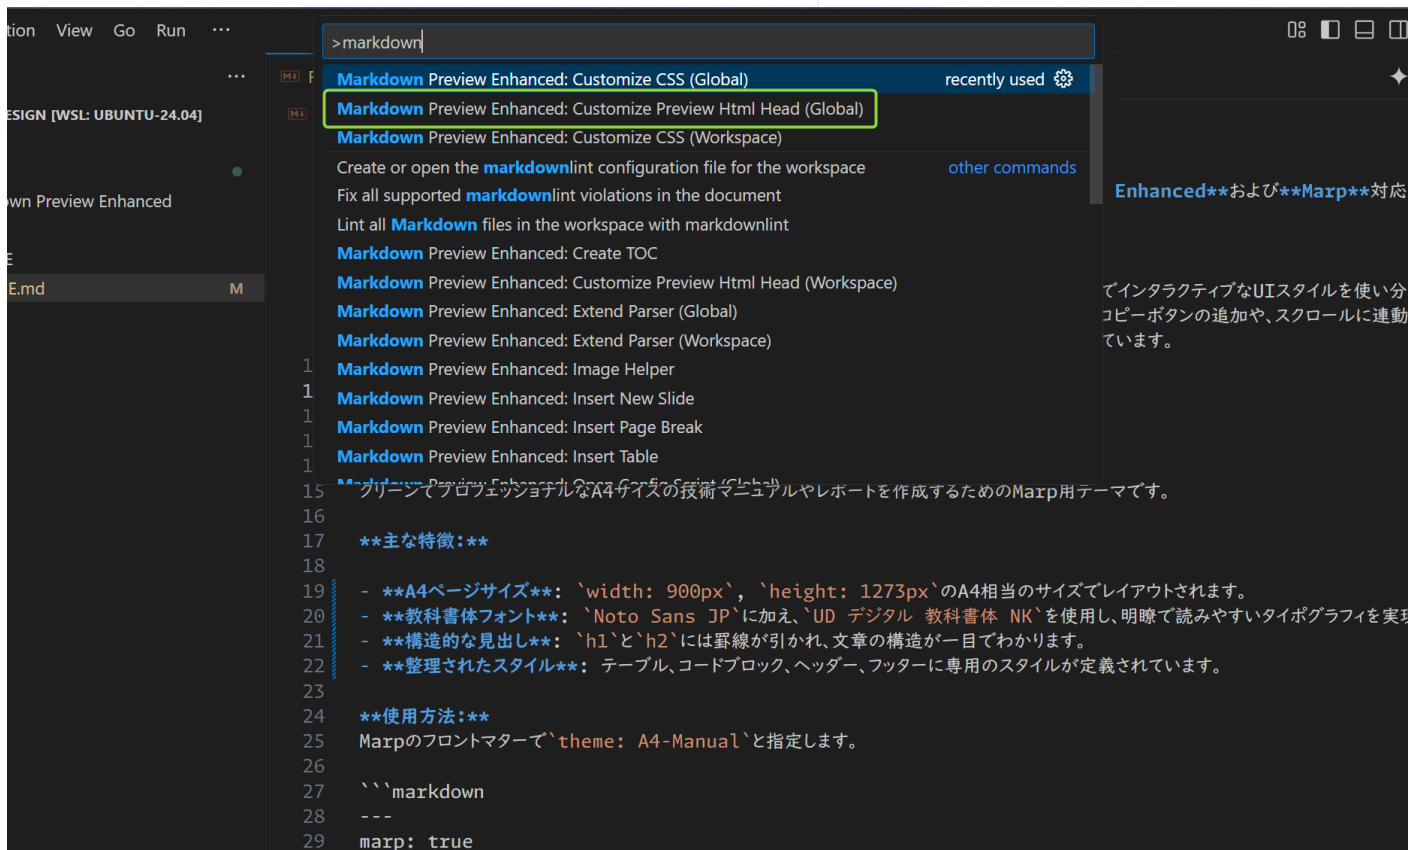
tion View Go Run ···

···

ESIGN [WSL: UBUNTU-24.04]

wn Preview Enhanced

E

E.md M

>markdown

Markdown Preview Enhanced: Customize CSS (Global) recently used

Markdown Preview Enhanced: Customize Preview Html Head (Global)

Markdown Preview Enhanced: Customize CSS (Workspace)

Create or open the markdownlint configuration file for the workspace other commands

Fix all supported markdownlint violations in the document

Lint all Markdown files in the workspace with markdownlint

Markdown Preview Enhanced: Create TOC

Markdown Preview Enhanced: Customize Preview Html Head (Workspace)

Markdown Preview Enhanced: Extend Parser (Global)

Markdown Preview Enhanced: Extend Parser (Workspace)

Markdown Preview Enhanced: Image Helper

Markdown Preview Enhanced: Insert New Slide

Markdown Preview Enhanced: Insert Page Break

Markdown Preview Enhanced: Insert Table

Enhanced**および**Marp**対応

でインタラクティブなUIスタイルを使い分

コピーボタンの追加や、スクロールに連動

ています。

15 クリーンでプロフェッショナルなA4サイズの技術マニュアルやレポートを作成するためのMarp用テーマです。

16

17 **主な特徴:**

18

19 - **A4ページサイズ**: `width: 900px`, `height: 1273px`のA4相当のサイズでレイアウトされます。

20 - **教科書体フォント**: `Noto Sans JP`に加え、`UD デジタル 教科書体 NK`を使用し、明瞭で読みやすいタイポグラフィを実現

21 - **構造的な見出し**: `h1`と`h2`には罫線が引かれ、文章の構造が一目でわかります。

22 - **整理されたスタイル**: テーブル、コードブロック、ヘッダー、フッターに専用のスタイルが定義されています。

23

24 **使用方法:**

25 Marpのフロントマターで`theme: A4-Manual`と指定します。

26

27 ```markdown

28 ---

29 marp: true